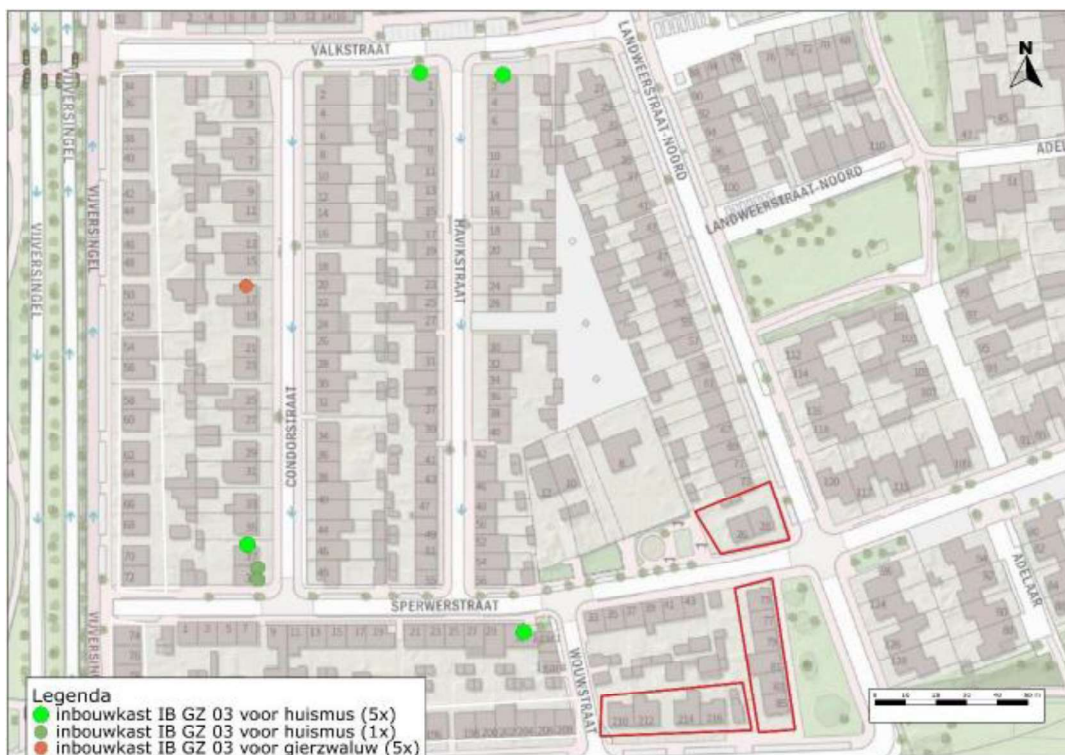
VALKSTRAAT
LANDWEERSTRAAT-NOORD
N
ADEL
LANDWEERSTRAAT-NOORD
VIJVERSINGEL
VIJVERSINGEL
VIJVERSINGEL
CONDORSTRAAT
HAVIKSTRAAT
SPERWERSTRAAT
WOUWSTRAAT
ADELAAR
VIJVERSING

Legenda
inbouwkast IB GZ 03 voor huismus (5x)
inbouwkast IB GZ 03 voor huismus (1x)
inbouwkast IB GZ 03 voor gierzwaluw (5x)